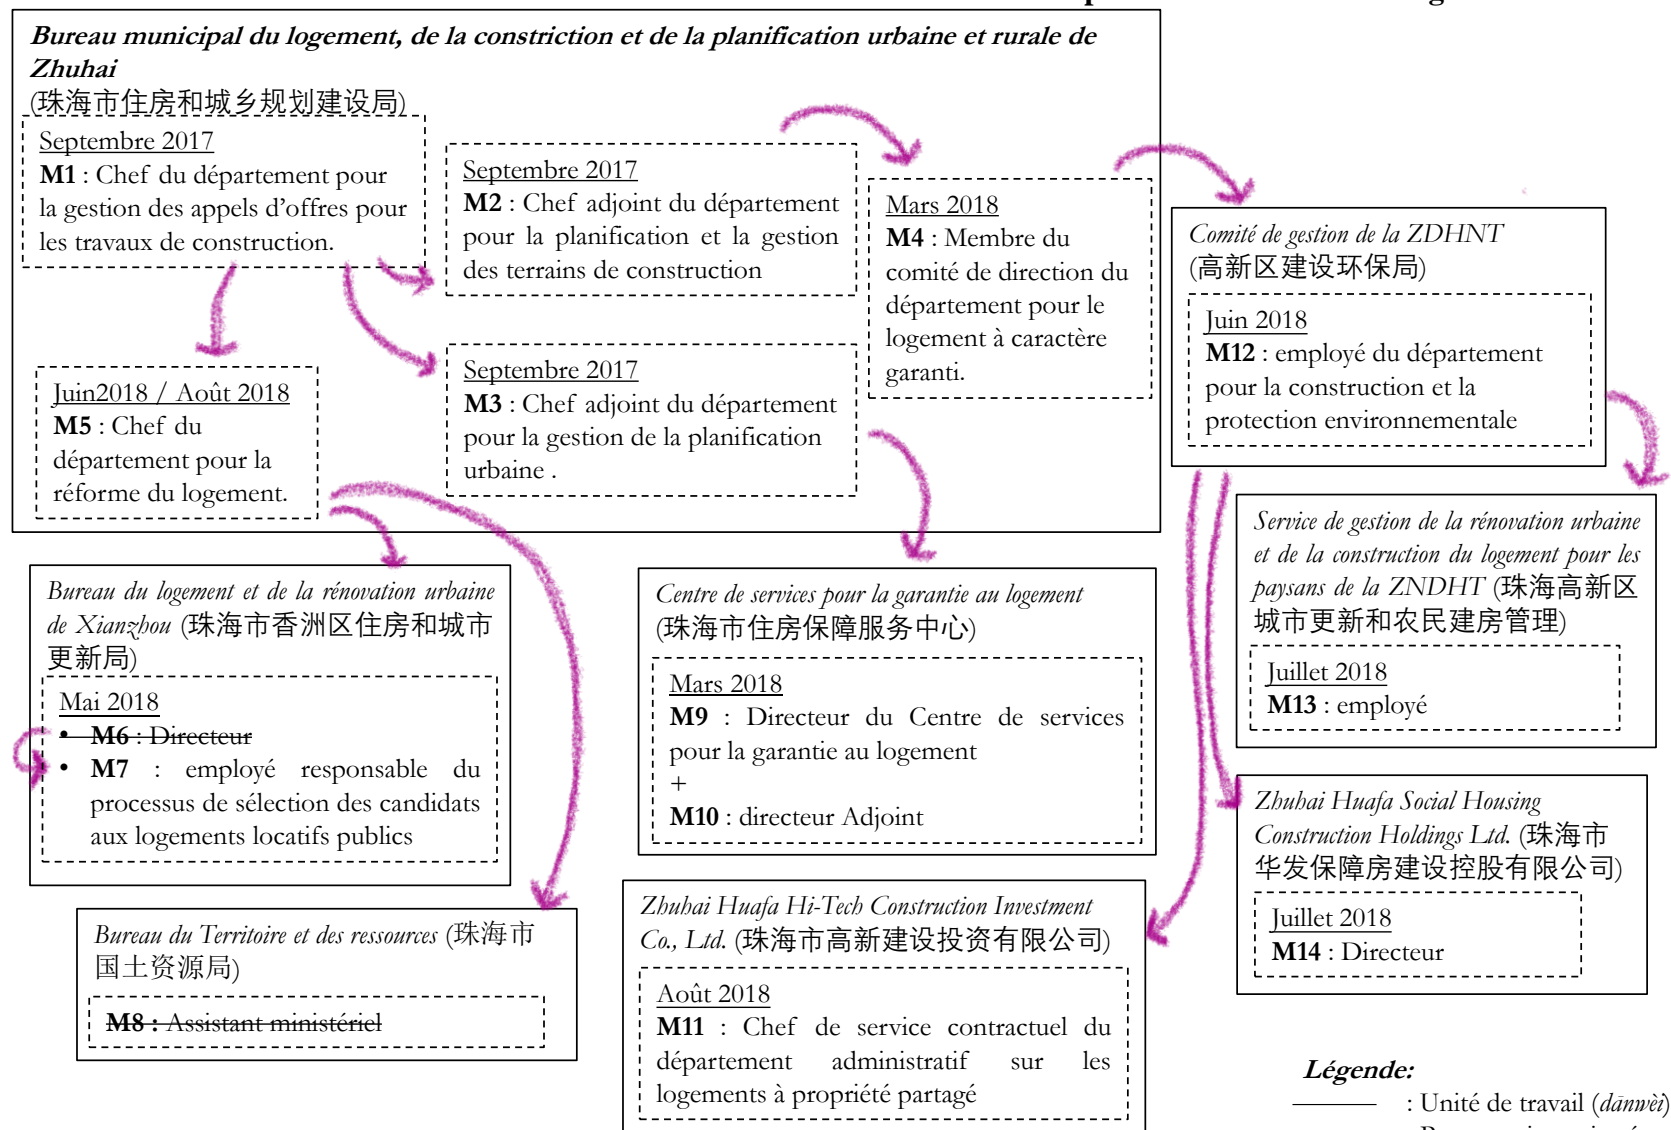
Bureau municipal du logement, de la constriction et de la planification urbaine et rurale de Zhuhai
(珠海市住房和城乡规划建设局)

Septembre 2017
M1 : Chef du département pour la gestion des appels d'offres pour les travaux de construction.

Septembre 2017
M2 : Chef adjoint du département pour la planification et la gestion des terrains de construction

Mars 2018
M4 : Membre du comité de direction du département pour le logement à caractère garanti.

Juin2018 / Août 2018
M5 : Chef du département pour la réforme du logement.

Septembre 2017
M3 : Chef adjoint du département pour la gestion de la planification urbaine .

Comité de gestion de la ZDHNT
(高新区建设环保局)

Juin 2018
M12 : employé du département pour la construction et la protection environnementale

Service de gestion de la rénovation urbaine et de la construction du logement pour les paysans de la ZNDHT (珠海高新区城市更新和农民建房管理)

Juillet 2018
M13 : employé

Bureau du logement et de la rénovation urbaine de Xianzhou (珠海市香洲区住房和城市更新局)

Mai 2018
• M6 : Directeur
• M7 : employé responsable du processus de sélection des candidats aux logements locatifs publics

Centre de services pour la garantie au logement
(珠海市住房保障服务中心)

Mars 2018
M9 : Directeur du Centre de services pour la garantie au logement
+
M10 : directeur Adjoint

Zhuhai Huafa Social Housing Construction Holdings Ltd. (珠海市华发保障房建设控股有限公司)

Juillet 2018
M14 : Directeur

Bureau du Territoire et des ressources (珠海市国土资源局)

M8 : Assistant ministériel

Zhuhai Huafa Hi-Tech Construction Investment Co., Ltd. (珠海市高新建设投资有限公司)

Août 2018
M11 : Chef de service contractuel du département administratif sur les logements à propriété partagé

Légende:
: Unité de travail (dānwèi)